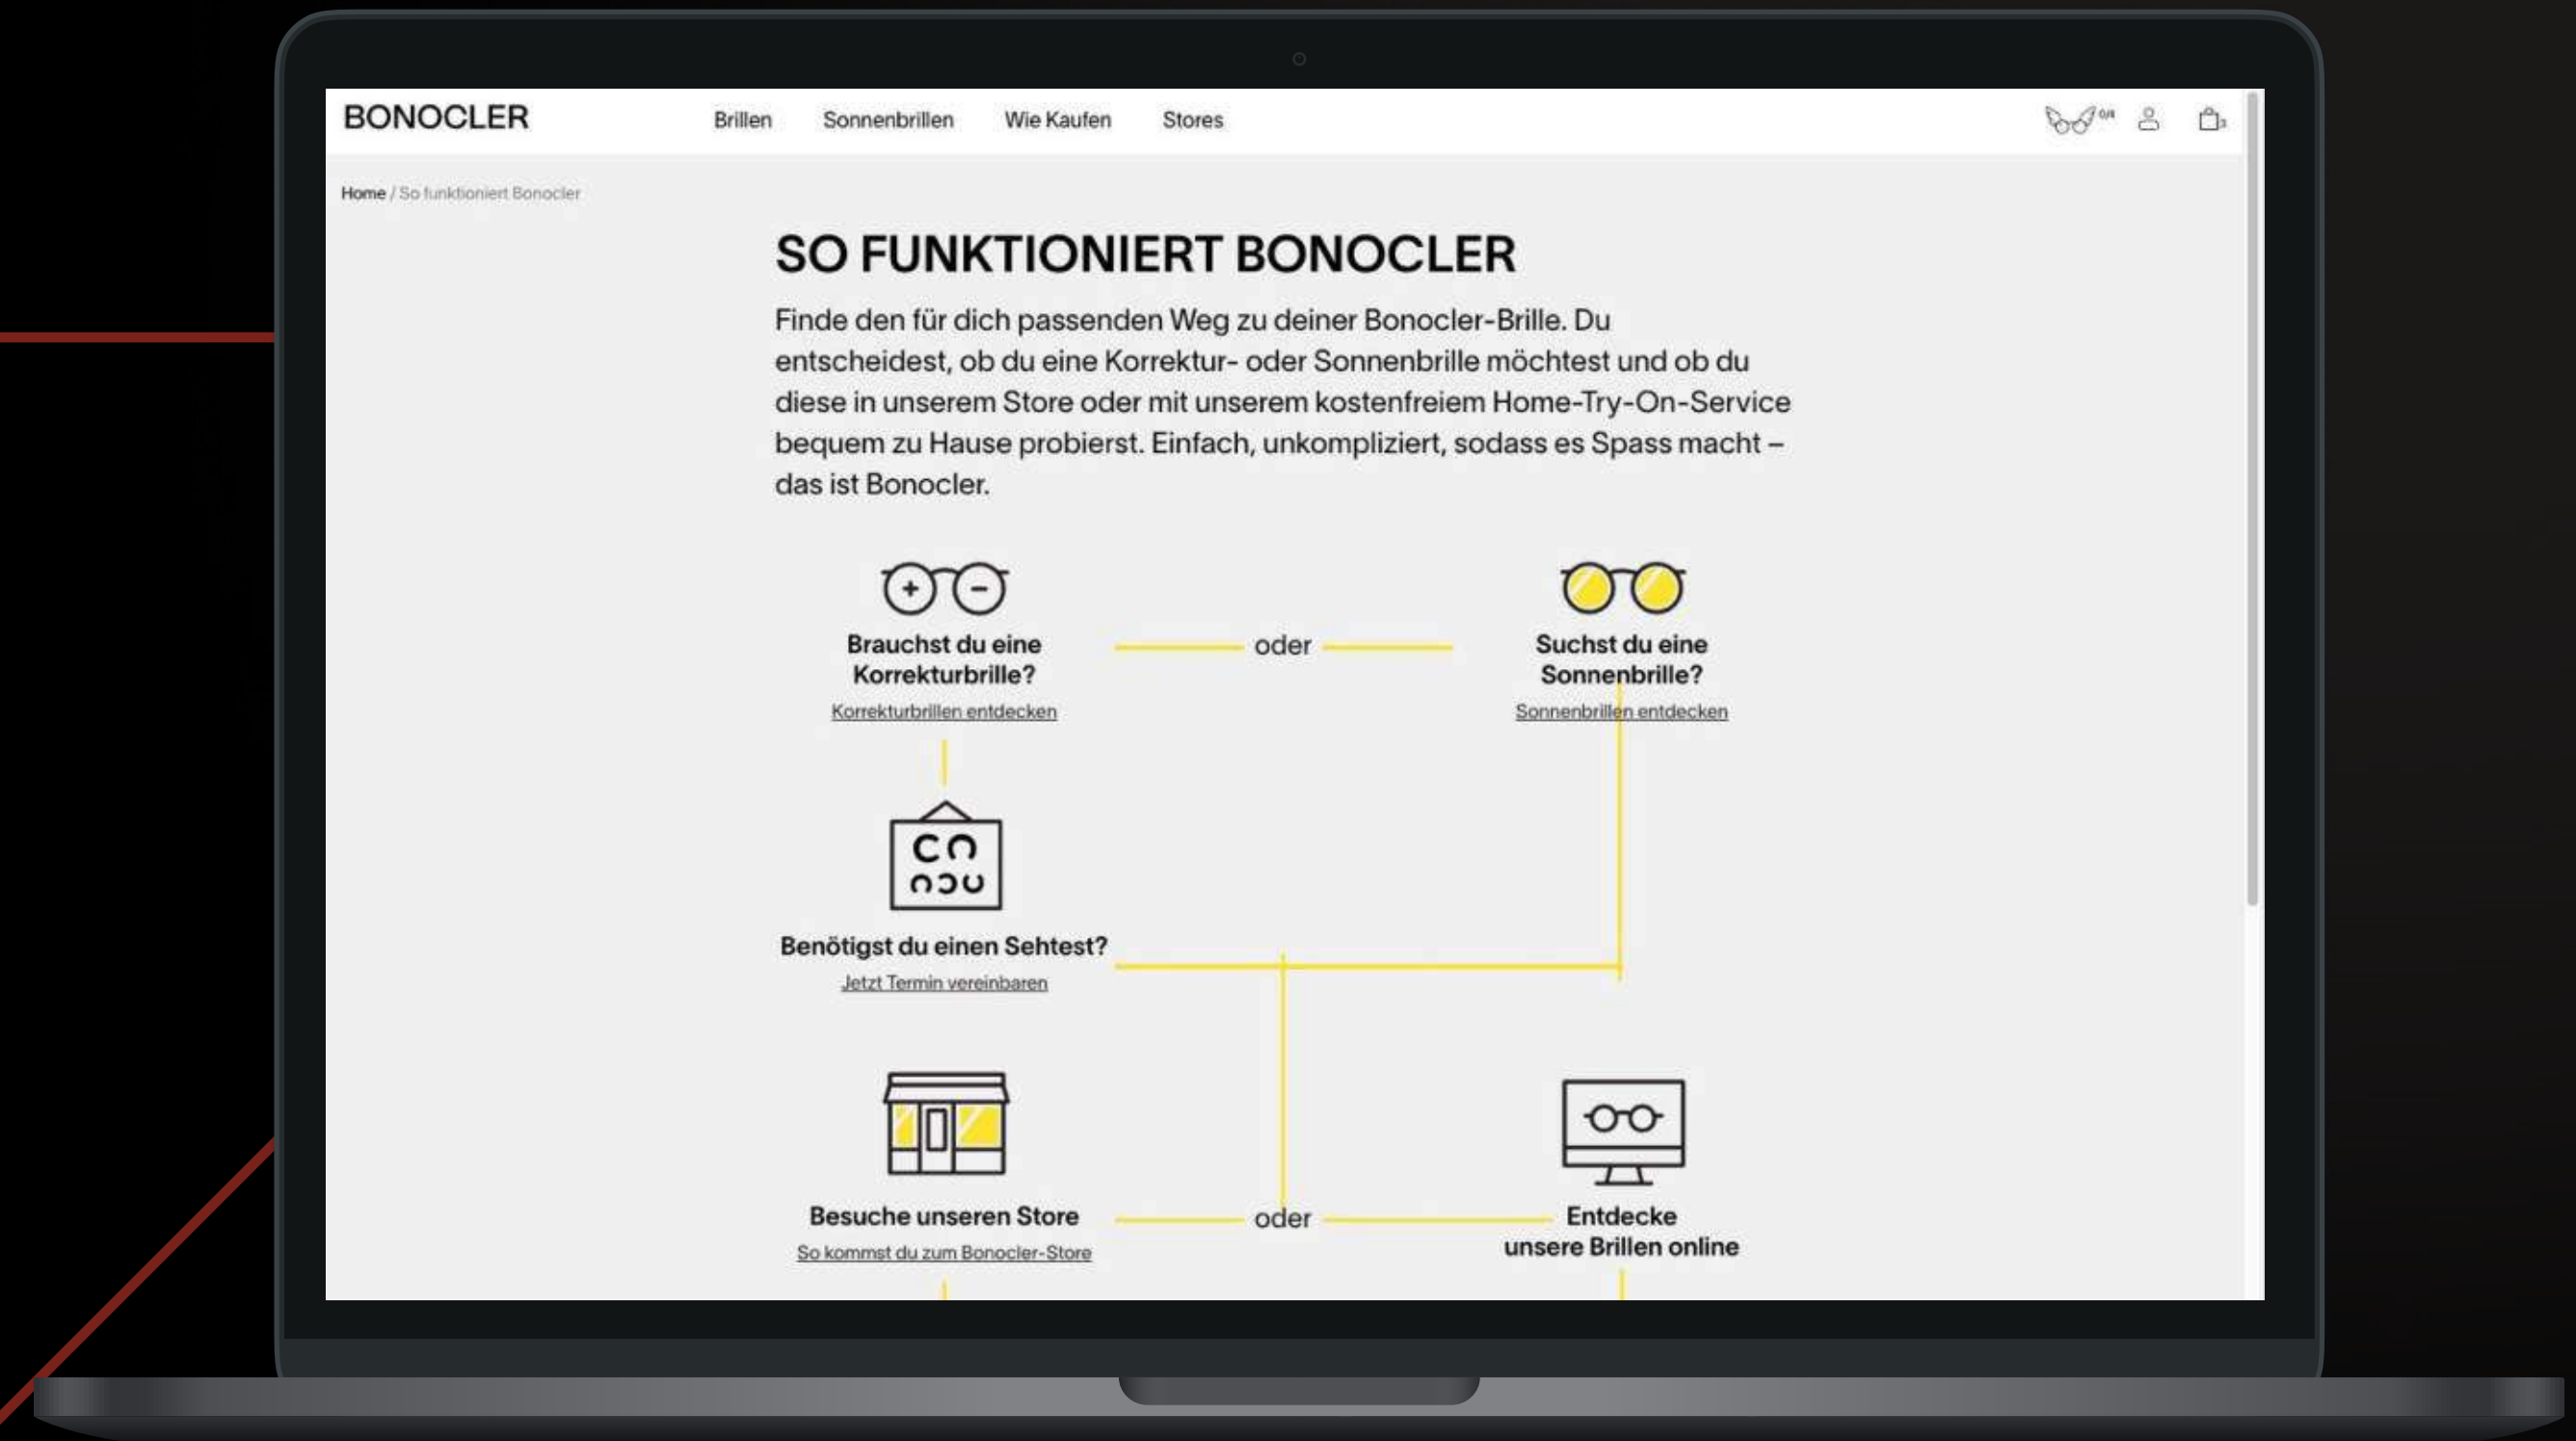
BONOCLER

Brillen Sonnenbrillen Wie Kaufen Stores

0/4

Home / So funktioniert Bonocler

SO FUNKTIONIERT BONOCLER

Finde den für dich passenden Weg zu deiner Bonocler-Brille. Du entscheidest, ob du eine Korrektur- oder Sonnenbrille möchtest und ob du diese in unserem Store oder mit unserem kostenfreiem Home-Try-On-Service bequem zu Hause probierst. Einfach, unkompliziert, sodass es Spass macht – das ist Bonocler.

Brauchst du eine Korrekturbrille?
Korrekturbrillen entdecken

oder

Suchst du eine Sonnenbrille?
Sonnenbrillen entdecken

Benötigst du einen Sehtest?
Jetzt Termin vereinbaren

Besuche unseren Store
So kommst du zum Bonocler-Store

oder

Entdecke unsere Brillen online